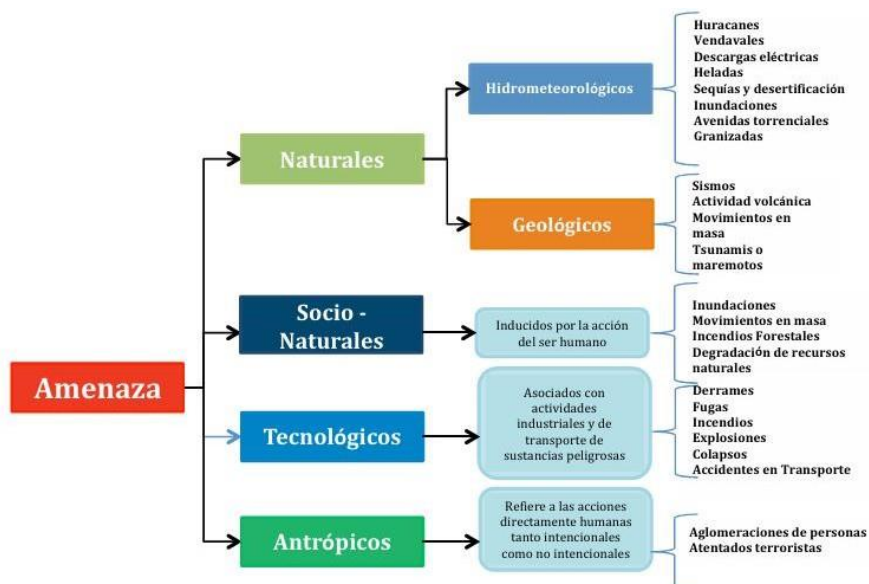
Amenaza

Naturales

Hidrometeorológicos

Huracanes
Vendavales
Descargas eléctricas
Heladas
Sequías y desertificación
Inundaciones
Avenidas torrenciales
Granizadas

Geológicos

Sismos
Actividad volcánica
Movimientos en masa
Tsunamis o maremotos

Socio - Naturales

Inducidos por la acción del ser humano

Inundaciones
Movimientos en masa
Incendios Forestales
Degradación de recursos naturales

Tecnológicos

Asociados con actividades industriales y de transporte de sustancias peligrosas

Derrames
Fugas
Incendios
Explosiones
Colapsos
Accidentes en Transporte

Antrópicos

Refiere a las acciones directamente humanas tanto intencionales como no intencionales

Aglomeraciones de personas
Atentados terroristas